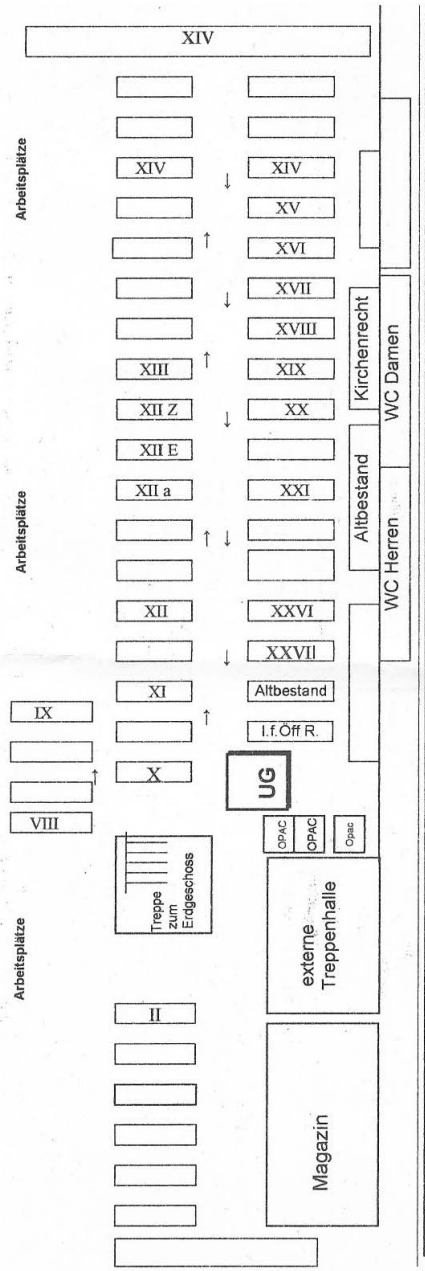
XIV

Arbeitsplätze

XIV
XIV
XV
XVI
XVII
XVIII
XIII
XIX
XII Z
XX
XII E
XII a
XXI

Kirchenrecht
WC Damen
Altbestand
WC Herren

Arbeitsplätze

XII
XXVI
XXVII
XI
Altbestand
I.f.Öff R.
IX
X
UG
VIII
OPAC
OPAC
Opac
Treppe zum Erdgeschoss

Arbeitsplätze

externe Treppenhalle
II
Magazin